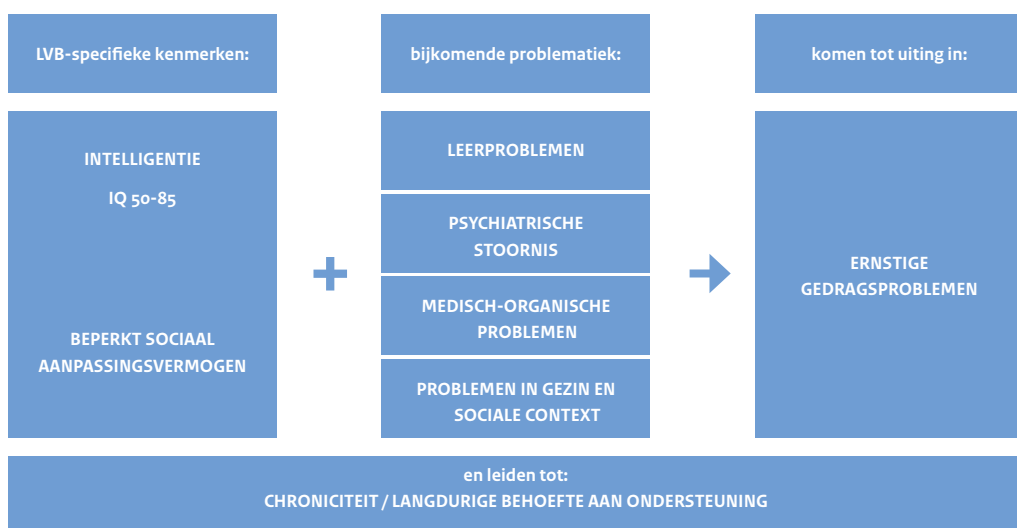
LVB-specifieke kenmerken:

INTELLIGENTIE

IQ 50-85

BEPERKT SOCIAAL AANPASSINGSVERMOGEN

+

bijkomende problematiek:

LEERPROBLEMEN

PSYCHIATRISCHE STOORNIS

MEDISCH-ORGANISCHE PROBLEMEN

PROBLEMEN IN GEZIN EN SOCIALE CONTEXT

komen tot uiting in:

ERNSTIGE GEDRAGSPROBLEMEN

en leiden tot:
CHRONICITEIT / LANGDURIGE BEHOEFTE AAN ONDERSTEUNING